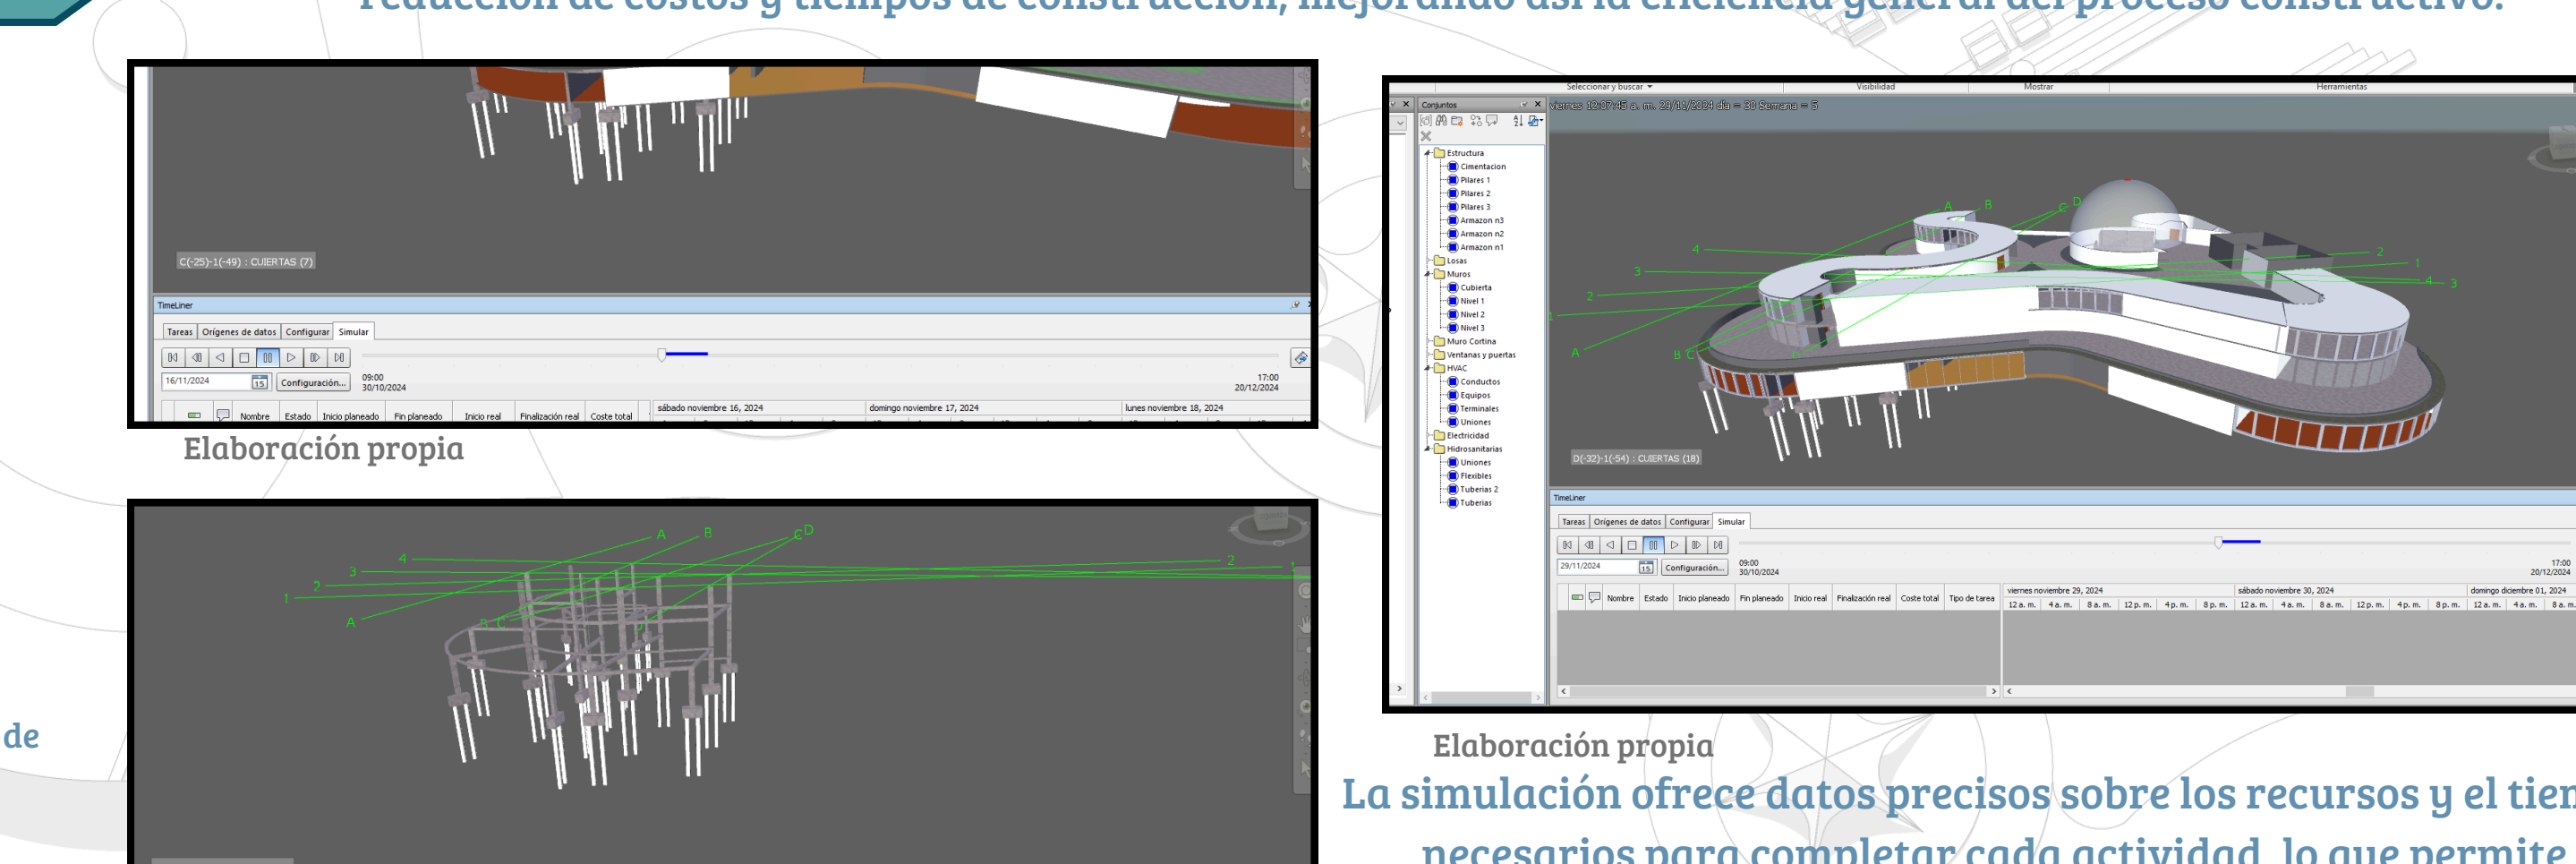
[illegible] de costos y tiempos de construcción, mejorando así la eficiencia general del proceso constructivo.

C(-25)-1(-49) : CUIERTAS (7)

TimeLiner

Tareas | Orígenes de datos | Configurar | Simular

16/11/2024 | Configuración...

09:00
30/10/2024

17:00
20/12/2024

Nombre | Estado | Inicio planeado | Fin planeado | Inicio real | Finalización real | Coste total

sábado noviembre 16, 2024 | domingo noviembre 17, 2024 | lunes noviembre 18, 2024

Elaboración propia

4 3 2 1 A B C D A 2 1

de

Seleccionar y buscar | Visibilidad | Mostrar | Herramientas

Conjuntos

viernes 12:07:45 a. m. 29/11/2024 día = 30 Semana = 5

Estructura
Cimentacion
Pilares 1
Pilares 2
Pilares 3
Armazon n3
Armazon n2
Armazon n1
Losas
Muros
Cubierta
Nivel 1
Nivel 2
Nivel 3
Muro Cortina
Ventanas y puertas
HVAC
Conductos
Equipos
Terminales
Uniones
Electricidad
Hidrosanitarias
Uniones
Flexibles
Tuberias 2
Tuberias

4 3 2 1 A B C D A B C 2 1 4 3

D(-32)-1(-54) : CUIERTAS (18)

TimeLiner

Tareas | Orígenes de datos | Configurar | Simular

29/11/2024 | Configuración...

09:00
30/10/2024

17:00
20/12/2024

Nombre | Estado | Inicio planeado | Fin planeado | Inicio real | Finalización real | Coste total | Tipo de tarea

viernes noviembre 29, 2024 | sábado noviembre 30, 2024 | domingo diciembre 01, 2024

12 a. m. | 4 a. m. | 8 a. m. | 12 p. m. | 4 p. m. | 8 p. m. | 12 a. m. | 4 a. m. | 8 a. m. | 12 p. m. | 4 p. m. | 8 p. m. | 12 a. m. | 4 a. m. | 8 a. m.

Elaboración propia

La simulación ofrece datos precisos sobre los recursos y el tien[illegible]
necesarios para completar cada actividad, lo que permite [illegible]